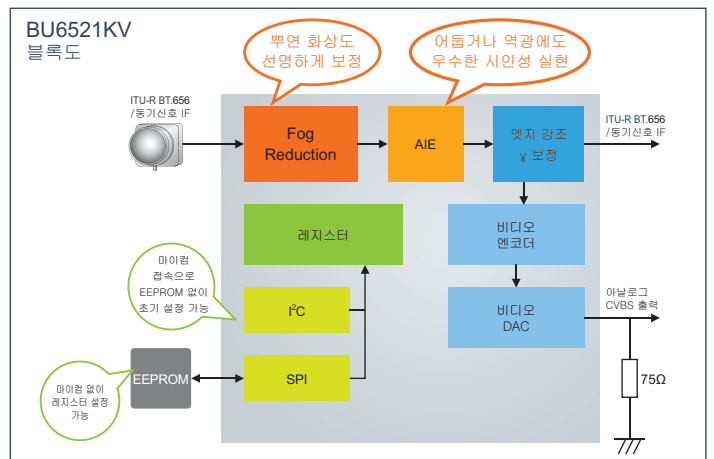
BU6521KV
블록도

뿌연 화상도
선명하게 보정

어둡거나 역광에도
우수한 시인성 실현

ITU-R BT.656
/동기신호 IF

Fog
Reduction

AIE

엣지 강조
γ 보정

ITU-R BT.656
/동기신호 IF

레지스터

비디오
엔코더

마이컴
접속으로
EEPROM 없이
초기 설정 가능

$I^2C$

비디오
DAC

아날로그
CVBS 출력

EEPROM

SPI

마이컴 없이
레지스터 설정
가능

75Ω